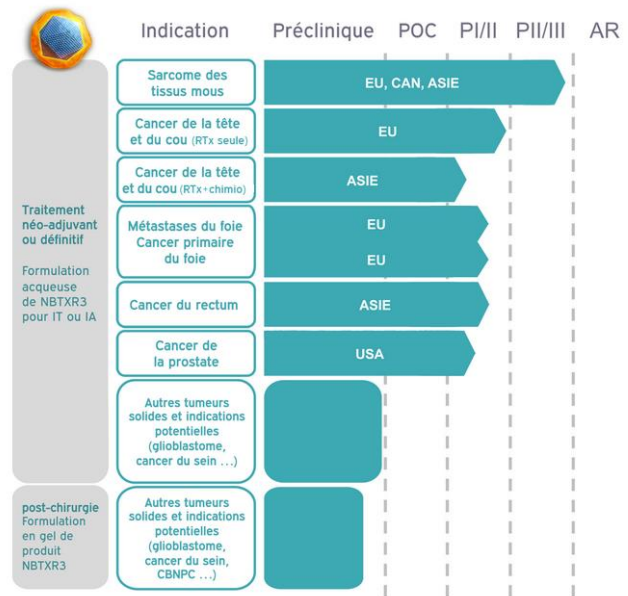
| Indication | Préclinique | POC | PI/II | PII/III | AR |
|---|---|---|---|---|---|
| Sarcome des tissus mous | EU, CAN, ASIE | | | | |
| Cancer de la tête et du cou (RTx seule) | EU | | | | |
| Cancer de la tête et du cou (RTx+chimio) | ASIE | | | | |
| Métastases du foie Cancer primaire du foie | EU EU | | | | |
| Cancer du rectum | ASIE | | | | |
| Cancer de la prostate | USA | | | | |
| Autres tumeurs solides et indications potentielles (glioblastome, cancer du sein ...) | | | | | |
| Autres tumeurs solides et indications potentielles (glioblastome, cancer du sein, CBNPC ...) | | | | | |

Traitement néo-adjuvant ou définitif

Formulation acqueuse de NBTXR3 pour IT ou IA

post-chirurgie Formulation en gel de produit NBTXR3